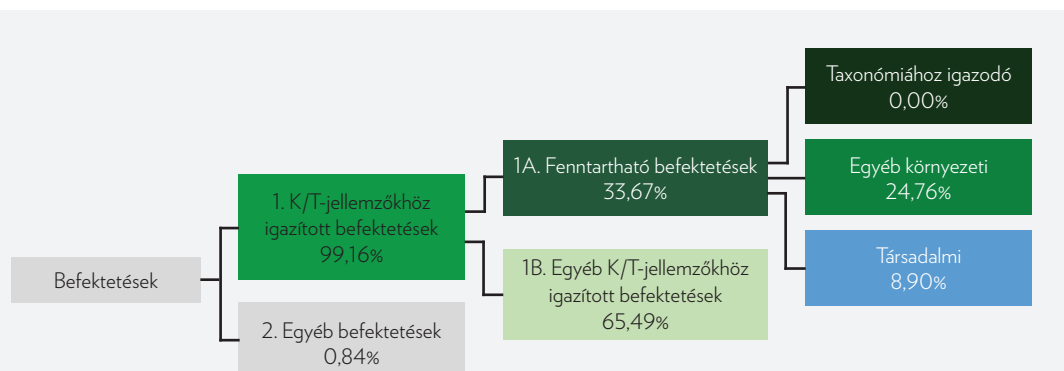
Befektetések

1. K/T-jellemzőkhöz igazított befektetések
99,16%

2. Egyéb befektetések
0,84%

1A. Fenntartható befektetések
33,67%

1B. Egyéb K/T-jellemzőkhöz igazított befektetések
65,49%

Taxonómiához igazodó
0,00%

Egyéb környezeti
24,76%

Társadalmi
8,90%